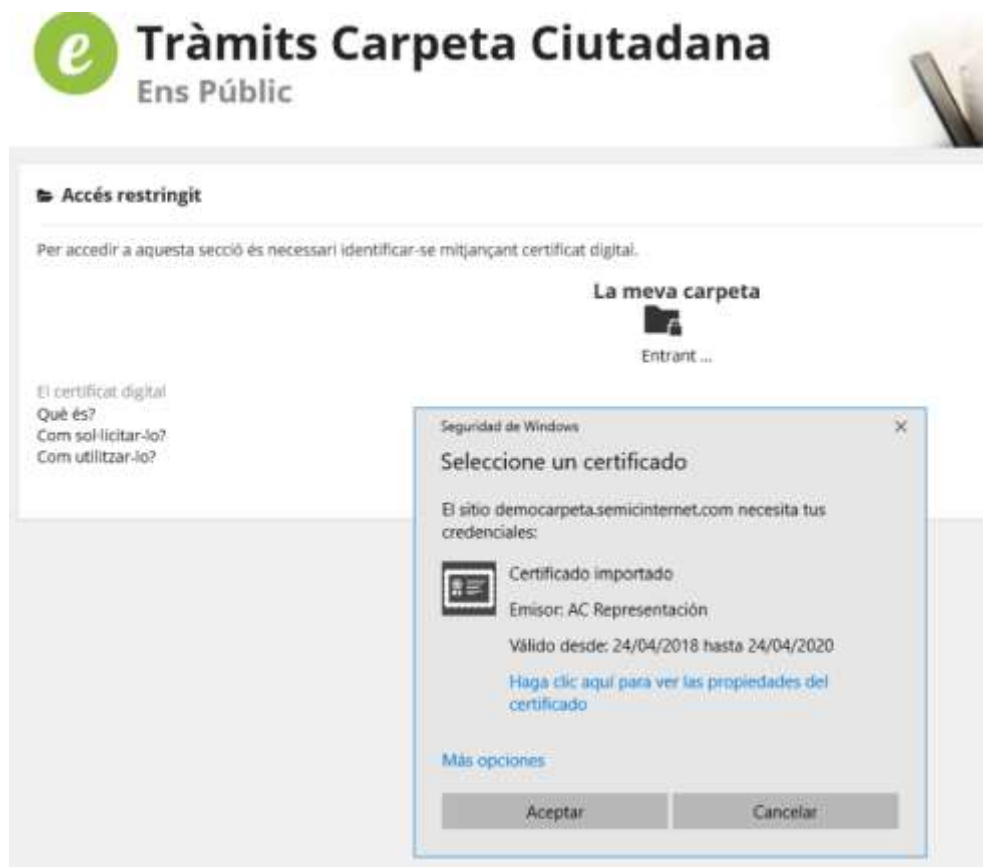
e

Tràmits Carpeta Ciutadana
Ens Públic

Accés restringit

Per accedir a aquesta secció és necessari identificar-se mitjançant certificat digital.

La meva carpeta

Entrant ...

El certificat digital
Què és?
Com sol·licitar-lo?
Com utilitzar-lo?

Seguridad de Windows ×

Seleccione un certificado

El sitio democarpeta.semicinternet.com necesita tus credenciales:

Certificado importado

Emisor: AC Representación

Válido desde: 24/04/2018 hasta 24/04/2020

Haga clic aquí para ver las propiedades del certificado

Más opciones

Aceptar Cancelar